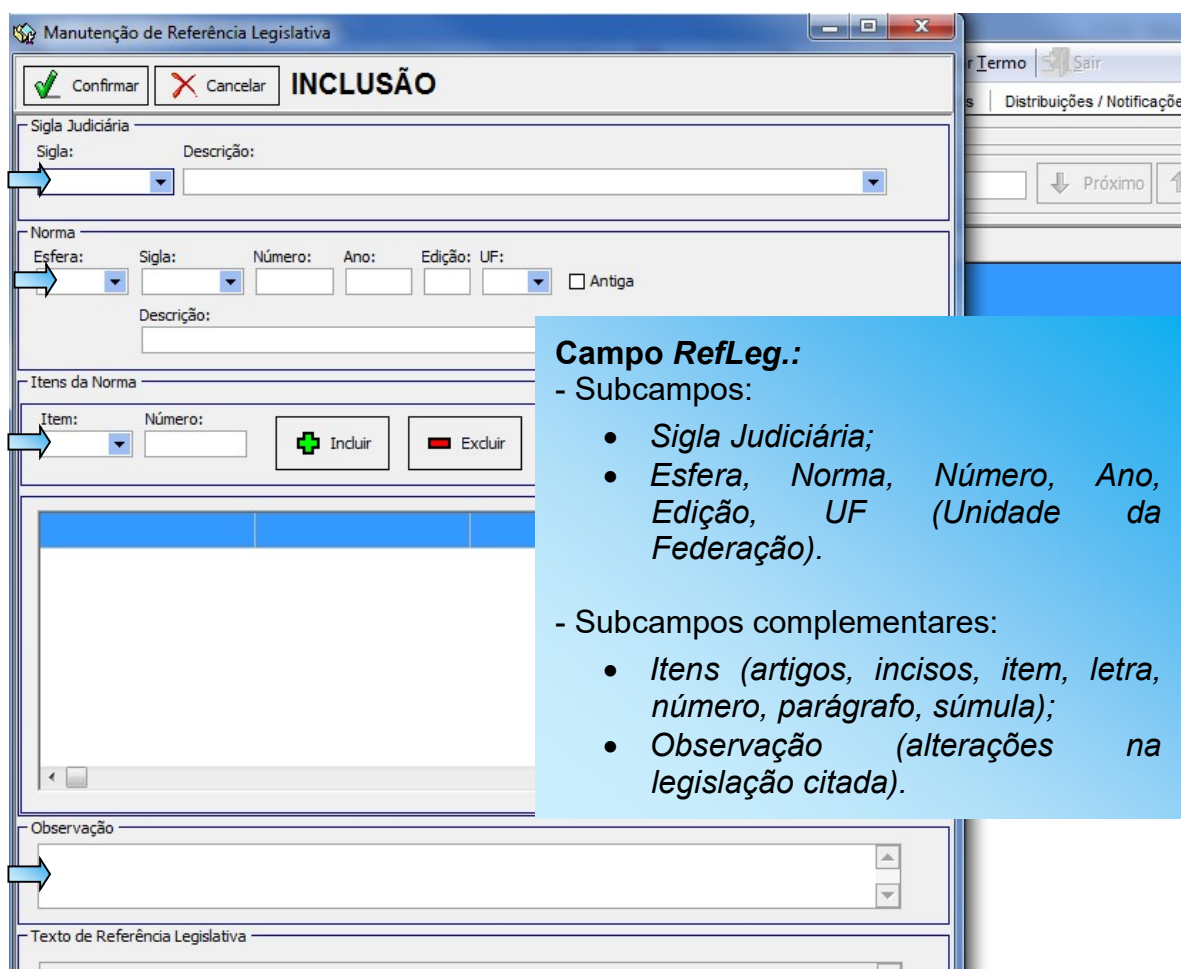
Manutenção de Referência Legislativa

Confirmar Cancelar INCLUSÃO

Sigla Judiciária
Sigla: Descrição:

Norma
Esfera: Sigla: Número: Ano: Edição: UF: Antiga
Descrição:

Itens da Norma
Item: Número: Incluir Excluir

Observação

Texto de Referência Legislativa

r Termo | Sair
s | Distribuições / Notificaçõe
Próximo

Campo *RefLeg.:*
- Subcampos:
- *Sigla Judiciária;*
- *Esfera, Norma, Número, Ano, Edição, UF (Unidade da Federação).*

- Subcampos complementares:
- *Itens (artigos, incisos, item, letra, número, parágrafo, súmula);*
- *Observação (alterações na legislação citada).*